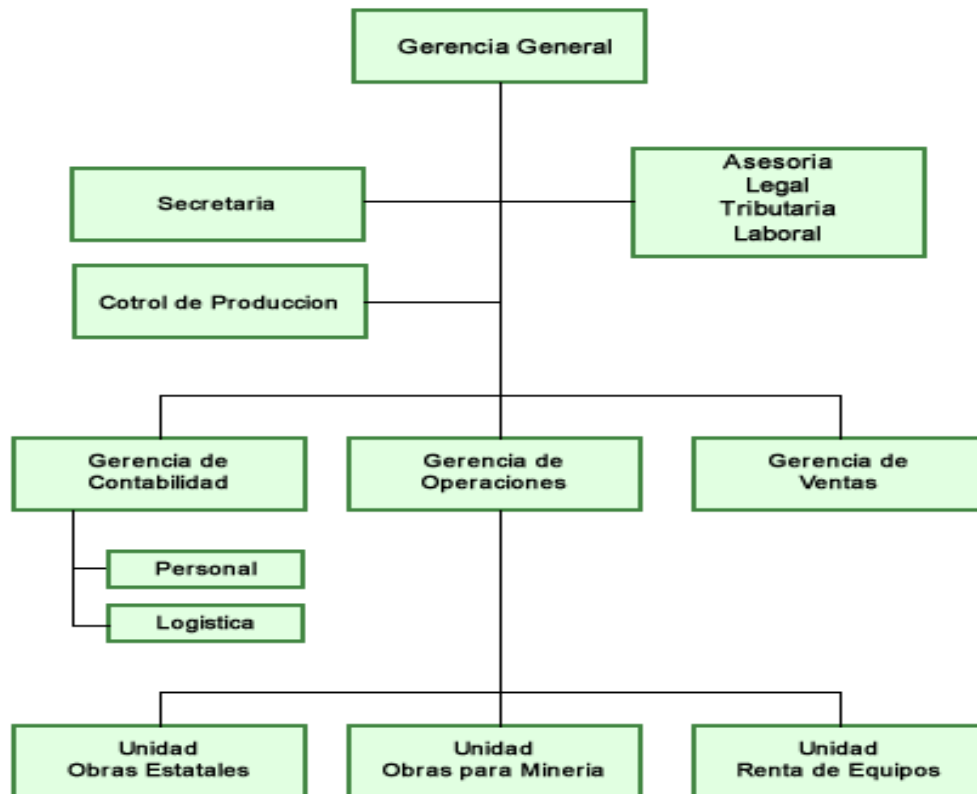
Gerencia General

Secretaria

Asesoria
Legal
Tributaria
Laboral

Cotrol de Produccion

Gerencia de Contabilidad

Gerencia de Operaciones

Gerencia de Ventas

Personal

Logistica

Unidad
Obras Estatales

Unidad
Obras para Mineria

Unidad
Renta de Equipos